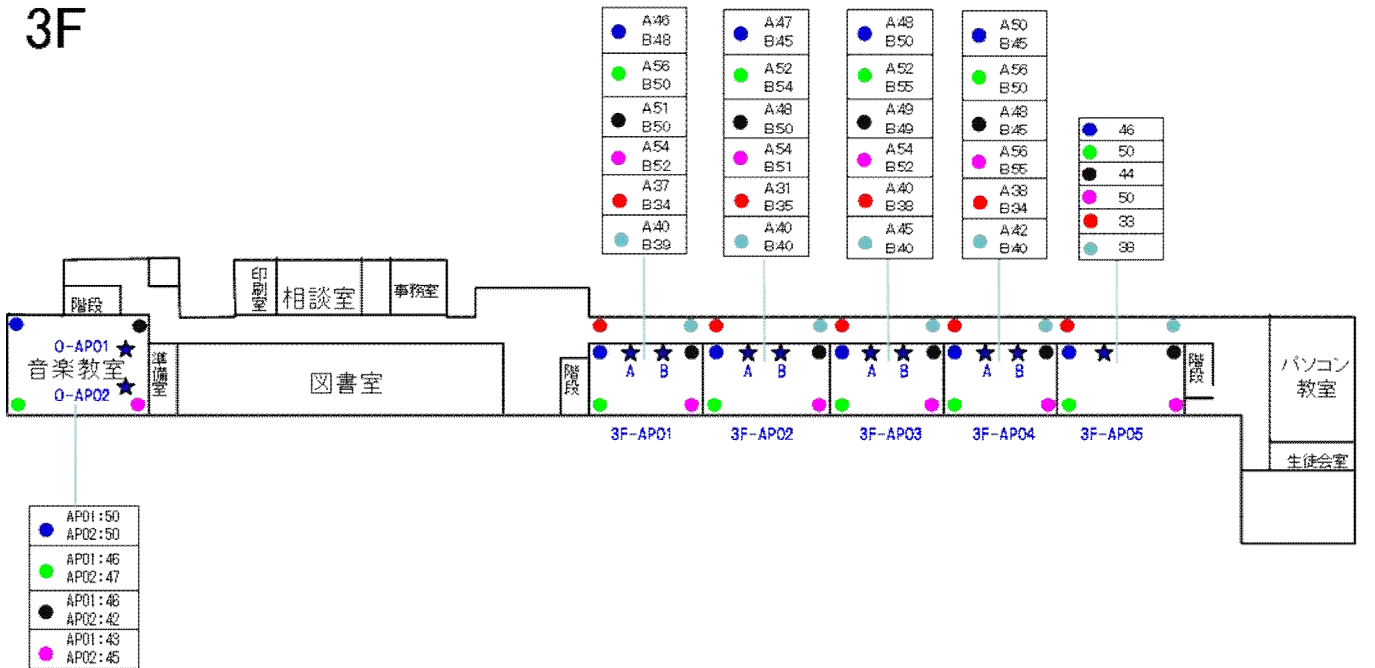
3F

| A46 B48 | A47 B45 | A48 B50 | A50 B45 | |
|---|---|---|---|---|
| A56 B50 | A52 B54 | A52 B55 | A56 B50 | |
| A51 B50 | A48 B50 | A49 B49 | A48 B45 | |
| A54 B52 | A54 B51 | A54 B52 | A56 B55 | |
| A37 B34 | A31 B35 | A40 B38 | A38 B34 | |
| A40 B39 | A40 B40 | A45 B40 | A42 B40 | |

| 46 |
|---|
| 50 |
| 44 |
| 50 |
| 33 |
| 38 |

階段

印刷室

相談室

事務室

O-AP01

音楽教室

O-AP02

準備室

図書室

階段

A B

A B

A B

A B

階段

パソコン教室

生徒会室

3F-AP01

3F-AP02

3F-AP03

3F-AP04

3F-AP05

| AP01:50 AP02:50 |
|---|
| AP01:46 AP02:47 |
| AP01:48 AP02:42 |
| AP01:43 AP02:45 |